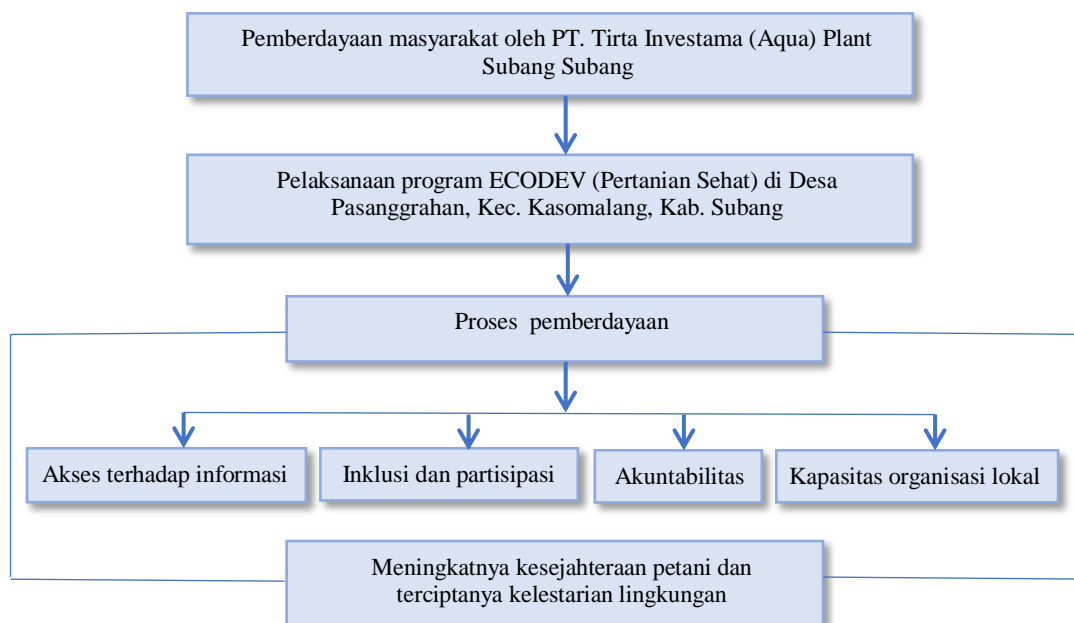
Pemberdayaan masyarakat oleh PT. Tirta Investama (Aqua) Plant Subang Subang

Pelaksanaan program ECODEV (Pertanian Sehat) di Desa Pasanggrahan, Kec. Kasomalang, Kab. Subang

Proses pemberdayaan

Akses terhadap informasi

Inklusi dan partisipasi

Akuntabilitas

Kapasitas organisasi lokal

Meningkatnya kesejahteraan petani dan terciptanya kelestarian lingkungan